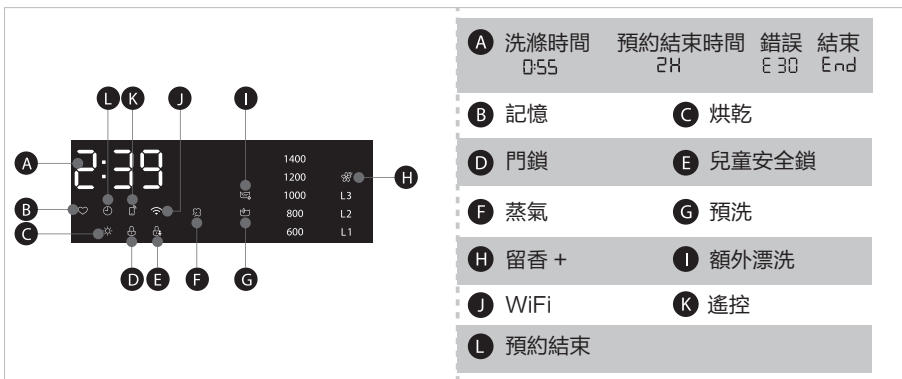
L K J I
A 2:39
1400
1200
1000
800
600
L3
L2
L1
H
B
C
D E F G

| | | | |
|---|---|---|---|
| A 洗滌時間 0:55 | 預約結束時間 2H | 錯誤 E 30 | 結束 End |
| B 記憶 | | C 烘乾 | |
| D 門鎖 | | E 兒童安全鎖 | |
| F 蒸氣 | | G 預洗 | |
| H 留香 + | | I 額外漂洗 | |
| J WiFi | | K 遙控 | |
| L 預約結束 | | | |